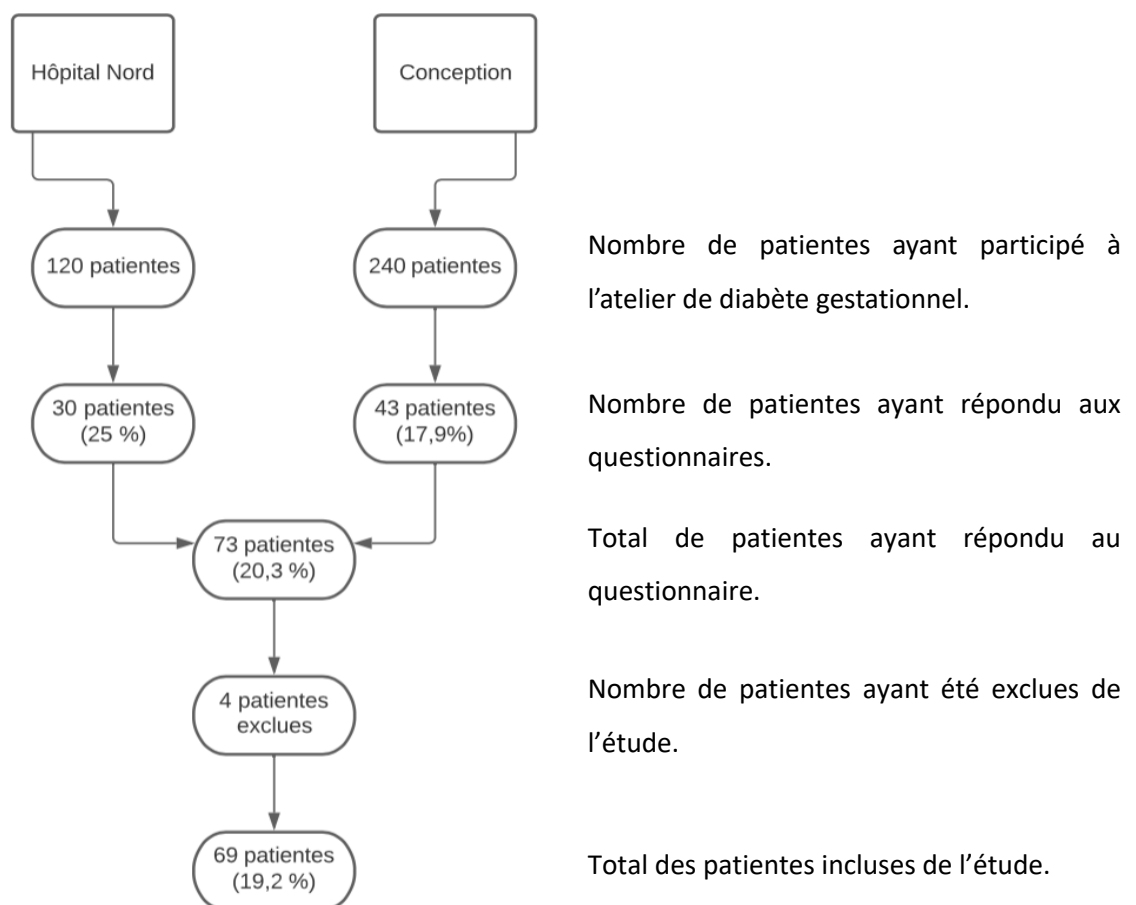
Hôpital Nord

Conception

120 patientes

240 patientes

Nombre de patientes ayant participé à l'atelier de diabète gestationnel.

30 patientes (25 %)

43 patientes (17,9%)

Nombre de patientes ayant répondu aux questionnaires.

73 patientes (20,3 %)

Total de patientes ayant répondu au questionnaire.

4 patientes exclues

Nombre de patientes ayant été exclues de l'étude.

69 patientes (19,2 %)

Total des patientes incluses de l'étude.